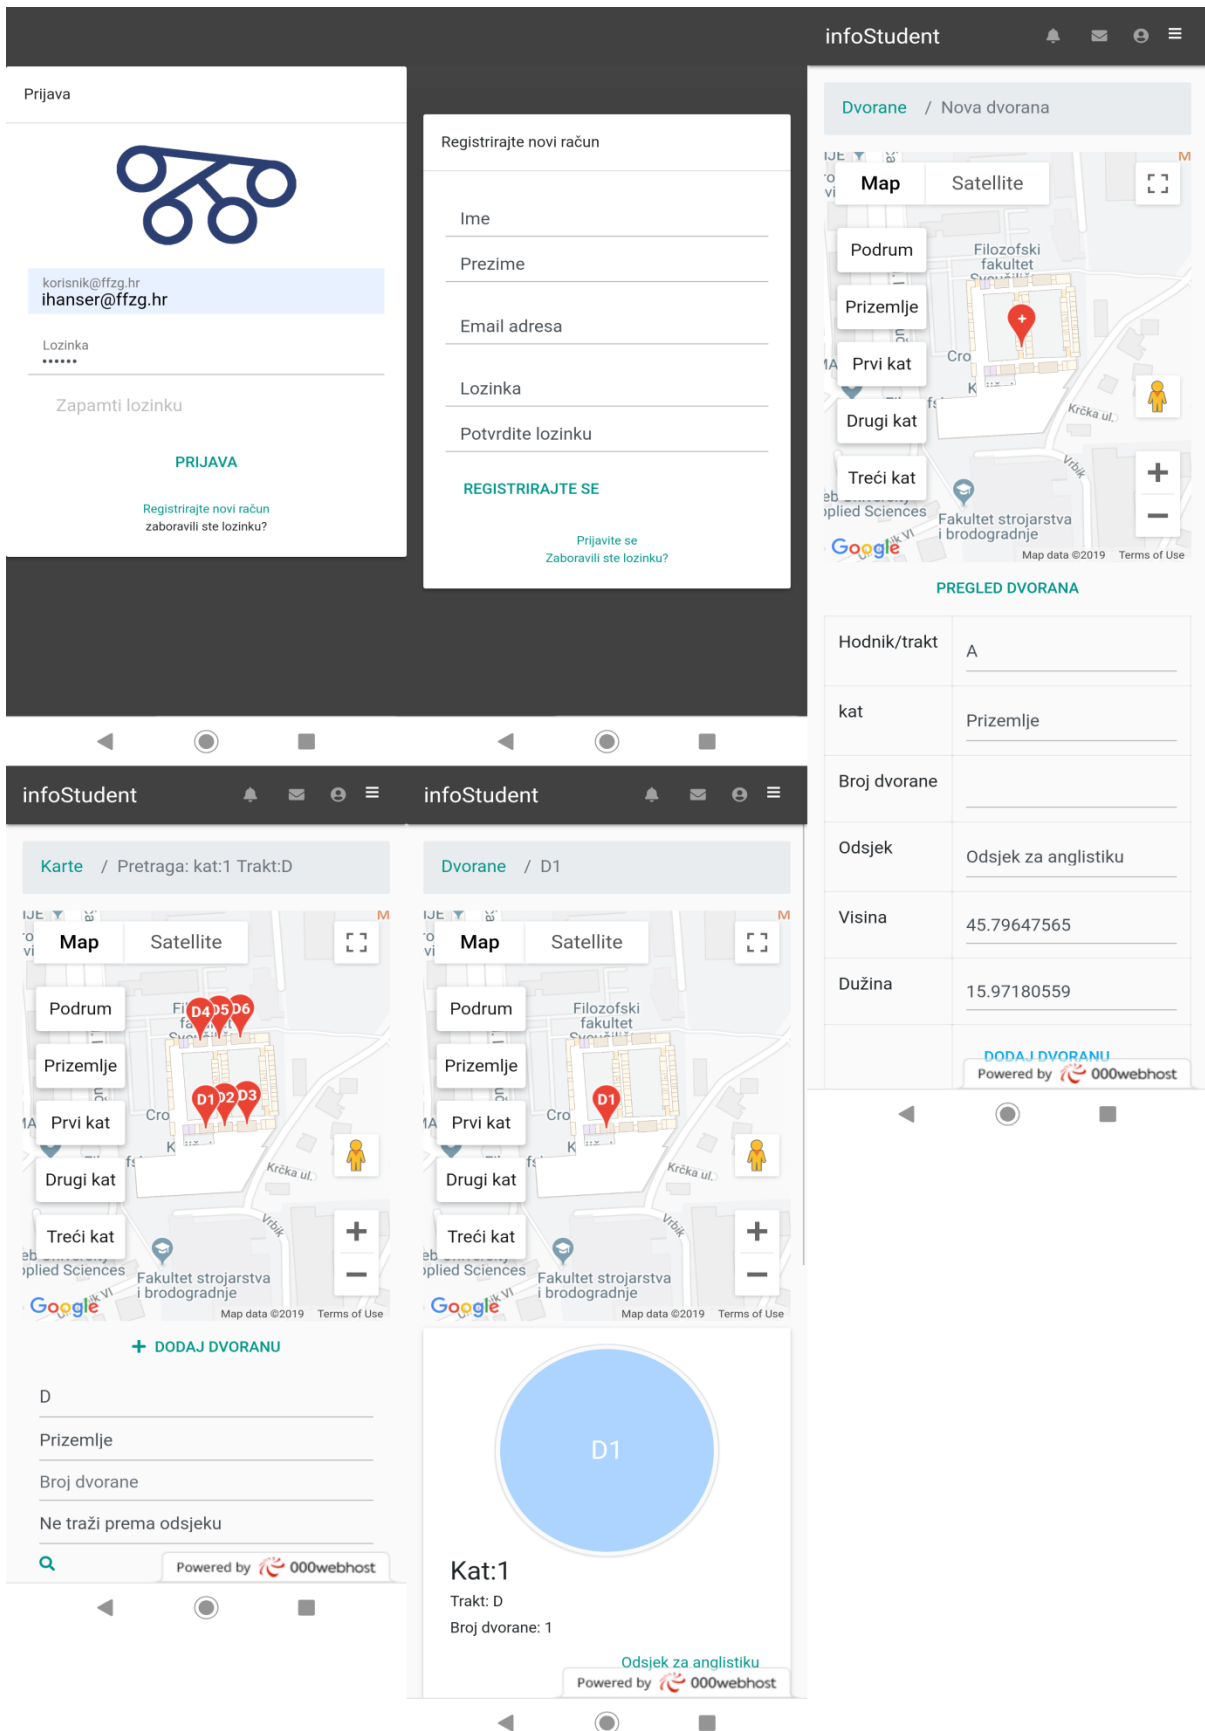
Prijava

korisnik@ffzg.hr
ihanser@ffzg.hr

Lozinka
••••••

Zapamti lozinku

PRIJAVA

Registrirajte novi račun
zaboravili ste lozinku?

Registrirajte novi račun

Ime

Prezime

Email adresa

Lozinka

Potvrdite lozinku

REGISTRIRAJTE SE

Prijavite se
Zaboravili ste lozinku?

infoStudent

Dvorane / Nova dvorana

Map Satellite

Podrum
Prizemlje
Prvi kat
Drugi kat
Treći kat

Filozofski fakultet
Fakultet strojarstva i brodogradnje
Krčka ul.
Vrbik
Google
Map data ©2019 Terms of Use

PREGLED DVORANA

| Hodnik/trakt | A |
|---|---|
| kat | Prizemlje |
| Broj dvorane | |
| Odsjek | Odsjek za anglistiku |
| Visina | 45.79647565 |
| Dužina | 15.97180559 |

DODAJ DVORANU
Powered by 000webhost

infoStudent

Karte / Pretraga: kat:1 Trakt:D

Map Satellite

Podrum
Prizemlje
Prvi kat
Drugi kat
Treći kat

D4 D5 D6
D1 D2 D3

Fakultet strojarstva i brodogradnje
Krčka ul.
Google
Map data ©2019 Terms of Use

+ DODAJ DVORANU

D

Prizemlje

Broj dvorane

Ne traži prema odsjeku

Powered by 000webhost

infoStudent

Dvorane / D1

Map Satellite

Podrum
Prizemlje
Prvi kat
Drugi kat
Treći kat

Filozofski fakultet
D1
Fakultet strojarstva i brodogradnje
Krčka ul.
Google
Map data ©2019 Terms of Use

D1

Kat:1
Trakt: D
Broj dvorane: 1

Odsjek za anglistiku
Powered by 000webhost